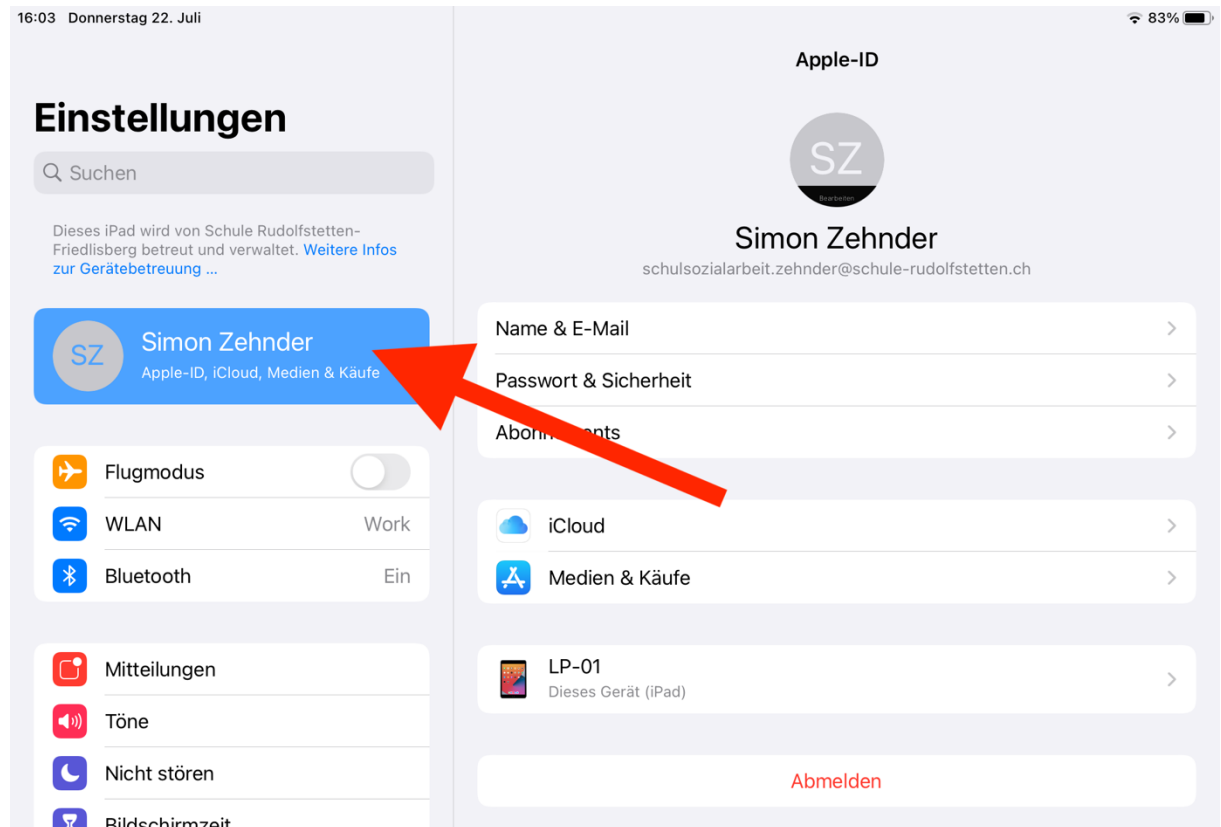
16:03 Donnerstag 22. Juli

83%

Einstellungen

Suchen

Dieses iPad wird von Schule Rudolfstetten-Friedlisberg betreut und verwaltet. Weitere Infos zur Gerätebetreuung ...

SZ
Simon Zehnder
Apple-ID, iCloud, Medien & Käufe

Flugmodus

WLAN Work

Bluetooth Ein

Mitteilungen

Töne

Nicht stören

Bildschirmzeit

Apple-ID

SZ
Bearbeiten

Simon Zehnder

schulsozialarbeit.zehnder@schule-rudolfstetten.ch

Name & E-Mail

Passwort & Sicherheit

Abon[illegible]ents

iCloud

Medien & Käufe

LP-01
Dieses Gerät (iPad)

Abmelden